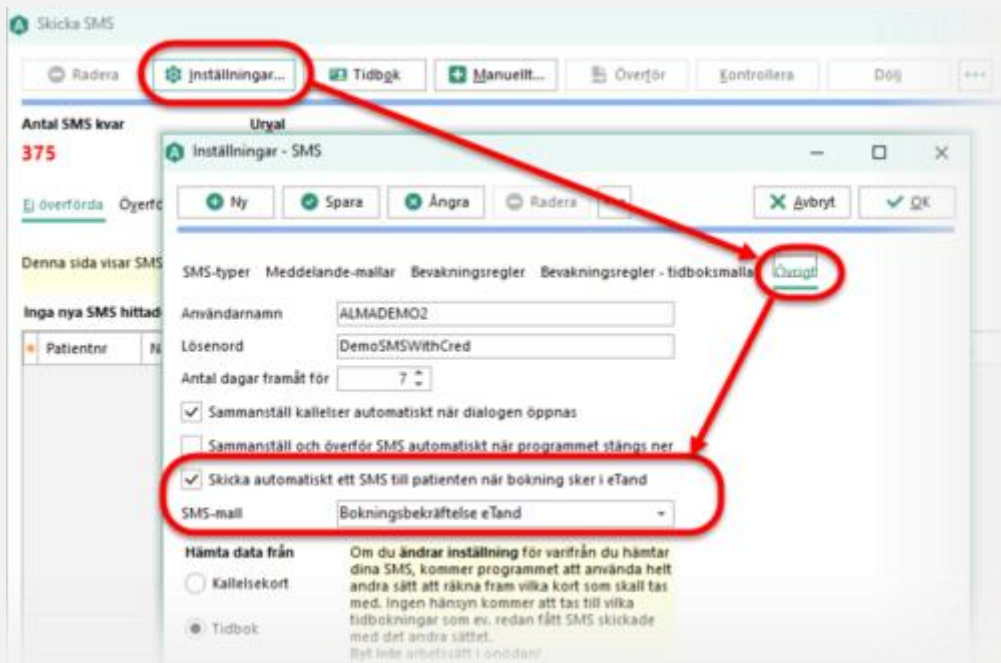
Skicka SMS

Radera | Inställningar... | Tidbok | Manuellt... | Överför | Kontrollera | Dölj | •••

Antal SMS kvar
375

Urval

Ej överförda Överf

Denna sida visar SMS

Inga nya SMS hittad

Patientnr N

Inställningar - SMS

Ny | Spara | Ångra | Radera | Avbryt | OK

SMS-typer Meddelande-mallar Bevakningsregler Bevakningsregler - tidboksmallar Övrigt

Användarnamn ALMADEMO2
Lösenord DemoSMSWithCred
Antal dagar framåt för 7

Sammanställ kallelser automatiskt när dialogen öppnas
Sammanställ och överför SMS automatiskt när programmet stängs ner
Skicka automatiskt ett SMS till patienten när bokning sker i eTand
SMS-mall Bokningsbekräftelse eTand

Hämta data från
Kallelsekort
Tidbok

Om du ändrar inställning för varifrån du hämtar dina SMS, kommer programmet att använda helt andra sätt att räkna fram vilka kort som skall tas med. Ingen hänsyn kommer att tas till vilka tidbokningar som ev. redan fått SMS skickade med det andra sättet.
Byt inte arbetssätt i onödan!